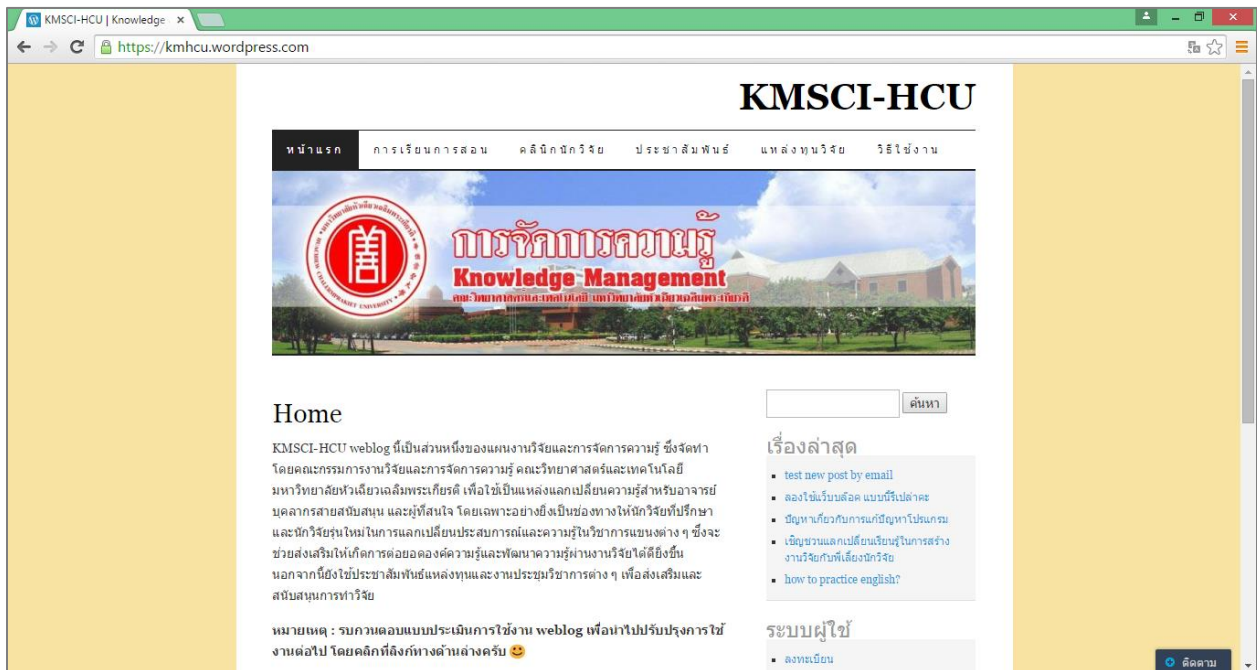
KMSCI-HCU | Knowledge ×

https://kmhcu.wordpress.com

KMSCI-HCU

หน้าแรก การเรียนการสอน คลินิกนักวิจัย ประชาสัมพันธ์ แหล่งทุนวิจัย วิธีใช้งาน

การจัดการความรู้
Knowledge Management
คณะวิทยาศาสตร์และเทคโนโลยี มหาวิทยาลัยหัวเฉียวเฉลิมพระเกียรติ

Home

KMSCI-HCU weblog นี้เป็นส่วนหนึ่งของแผนงานวิจัยและการจัดการความรู้ ซึ่งจัดทำโดยคณะกรรมการงานวิจัยและการจัดการความรู้ คณะวิทยาศาสตร์และเทคโนโลยี มหาวิทยาลัยหัวเฉียวเฉลิมพระเกียรติ เพื่อใช้เป็นแหล่งแลกเปลี่ยนความรู้สำหรับอาจารย์ บุคลากรสายสนับสนุน และผู้ที่สนใจ โดยเฉพาะอย่างยิ่งเป็นช่องทางให้นักวิจัยที่ปรึกษาและนักวิจัยรุ่นใหม่ในการแลกเปลี่ยนประสบการณ์และความรู้ในวิชาการแขนงต่าง ๆ ซึ่งจะช่วยส่งเสริมให้เกิดการต่อยอดองค์ความรู้และพัฒนาความรู้ผ่านงานวิจัยได้ดียิ่งขึ้น นอกจากนี้ยังใช้ประชาสัมพันธ์แหล่งทุนและงานประชุมวิชาการต่าง ๆ เพื่อส่งเสริมและสนับสนุนการทำวิจัย

หมายเหตุ : รบกวนตอบแบบประเมินการใช้งาน weblog เพื่อนำไปปรับปรุงการใช้งานต่อไป โดยคลิกที่ลิงก์ทางด้านล่างครับ

ค้นหา

เรื่องล่าสุด
- test new post by email
- ลองใช้เว็บบล็อค แบบบีรีเปล่าคะ
- ปัญหาเกี่ยวกับการแก้ปัญหาโปรแกรม
- เชิญชวนแลกเปลี่ยนเรียนรู้ในการสร้างงานวิจัยกับพี่เลี้ยงนักวิจัย
- how to practice english?

ระบบผู้ใช้
- ลงทะเบียน

ติดตาม